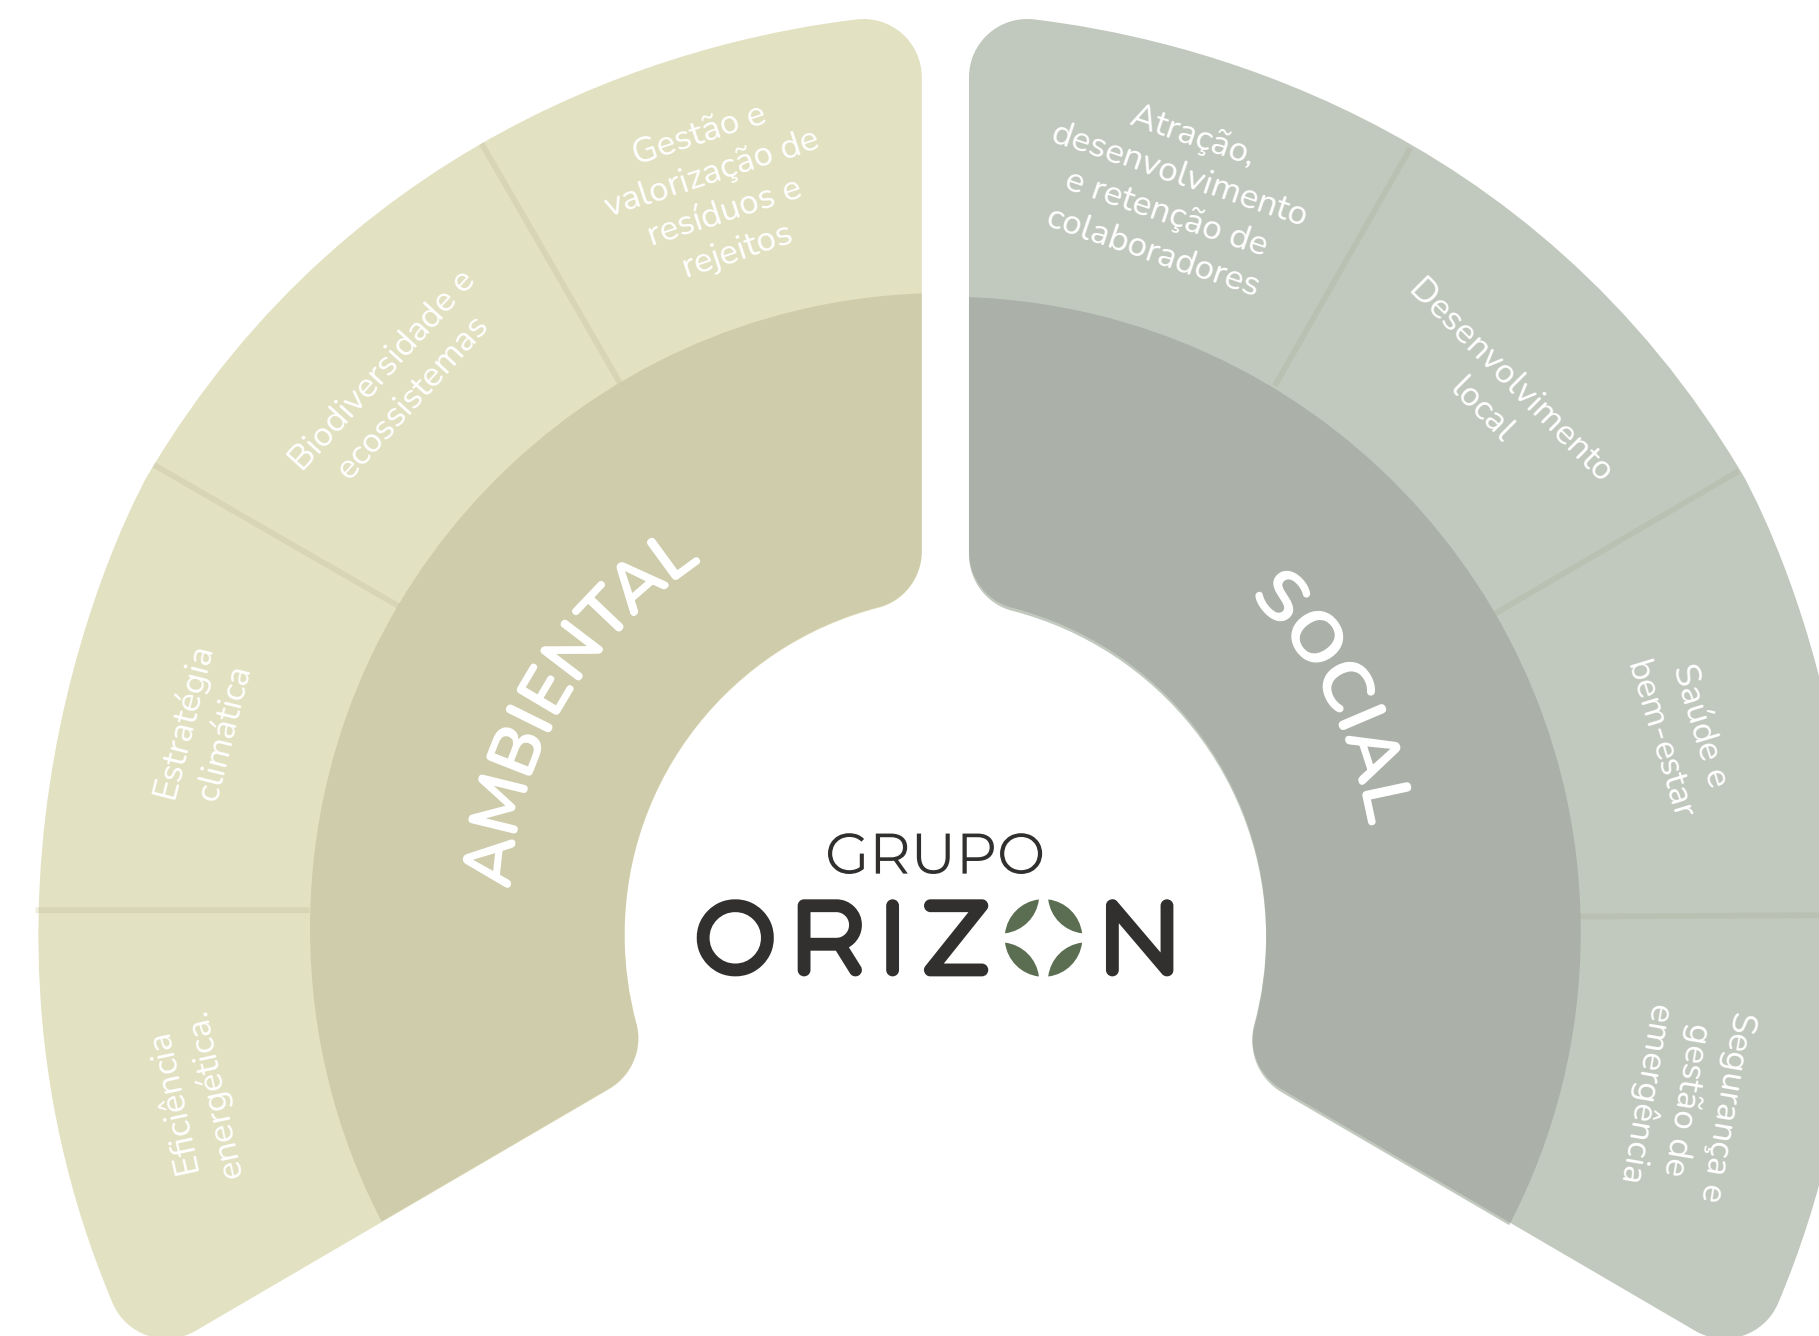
Gestão e valorização de resíduos e rejeitos

Biodiversidade e ecossistemas

Estratégia climática

Eficiência energética.

AMBIENTAL

Atração, desenvolvimento e retenção de colaboradores

Desenvolvimento local

Saúde e bem-estar

Segurança e gestão de emergência

SOCIAL

GRUPO
ORIZON